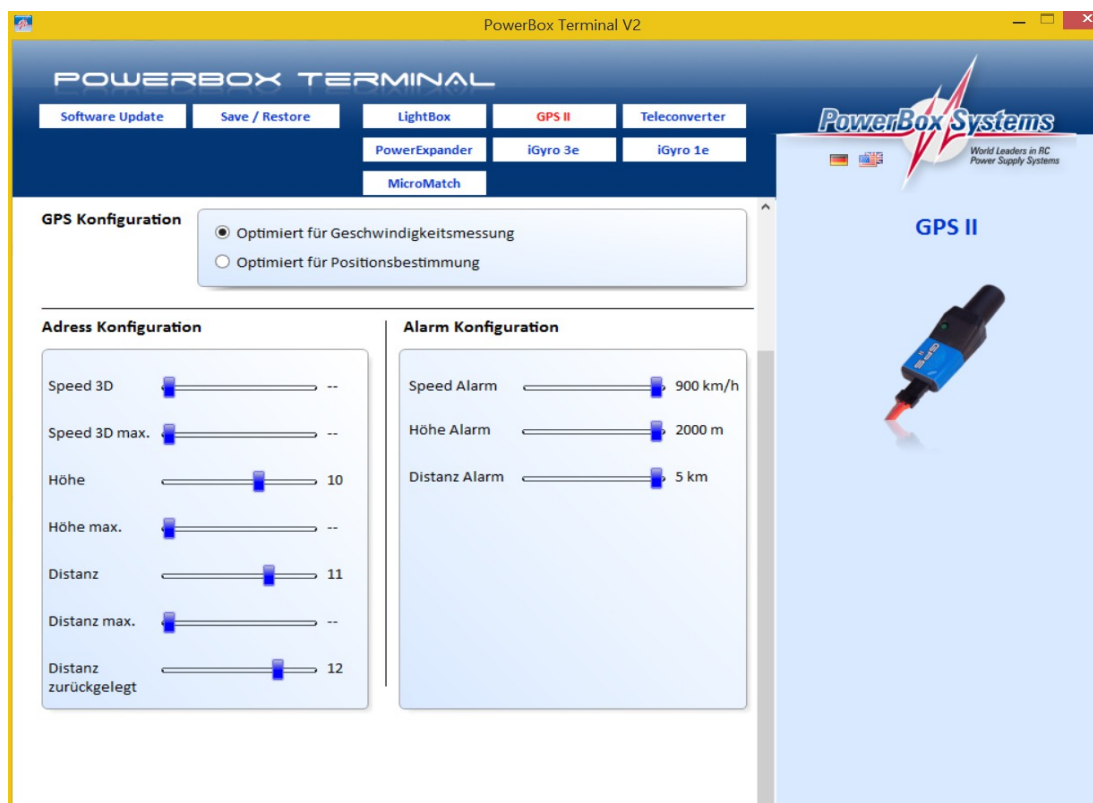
PowerBox Terminal V2

POWERBOX TERMINAL

Software Update
Save / Restore
LightBox
GPS II
Teleconverter
PowerExpander
iGyro 3e
iGyro 1e
MicroMatch

PowerBox Systems
World Leaders in RC Power Supply Systems

GPS Konfiguration
Optimiert für Geschwindigkeitsmessung
Optimiert für Positionsbestimmung

GPS II

Adress Konfiguration

Speed 3D --
Speed 3D max. --
Höhe 10
Höhe max. --
Distanz 11
Distanz max. --
Distanz zurückgelegt 12

Alarm Konfiguration

Speed Alarm 900 km/h
Höhe Alarm 2000 m
Distanz Alarm 5 km